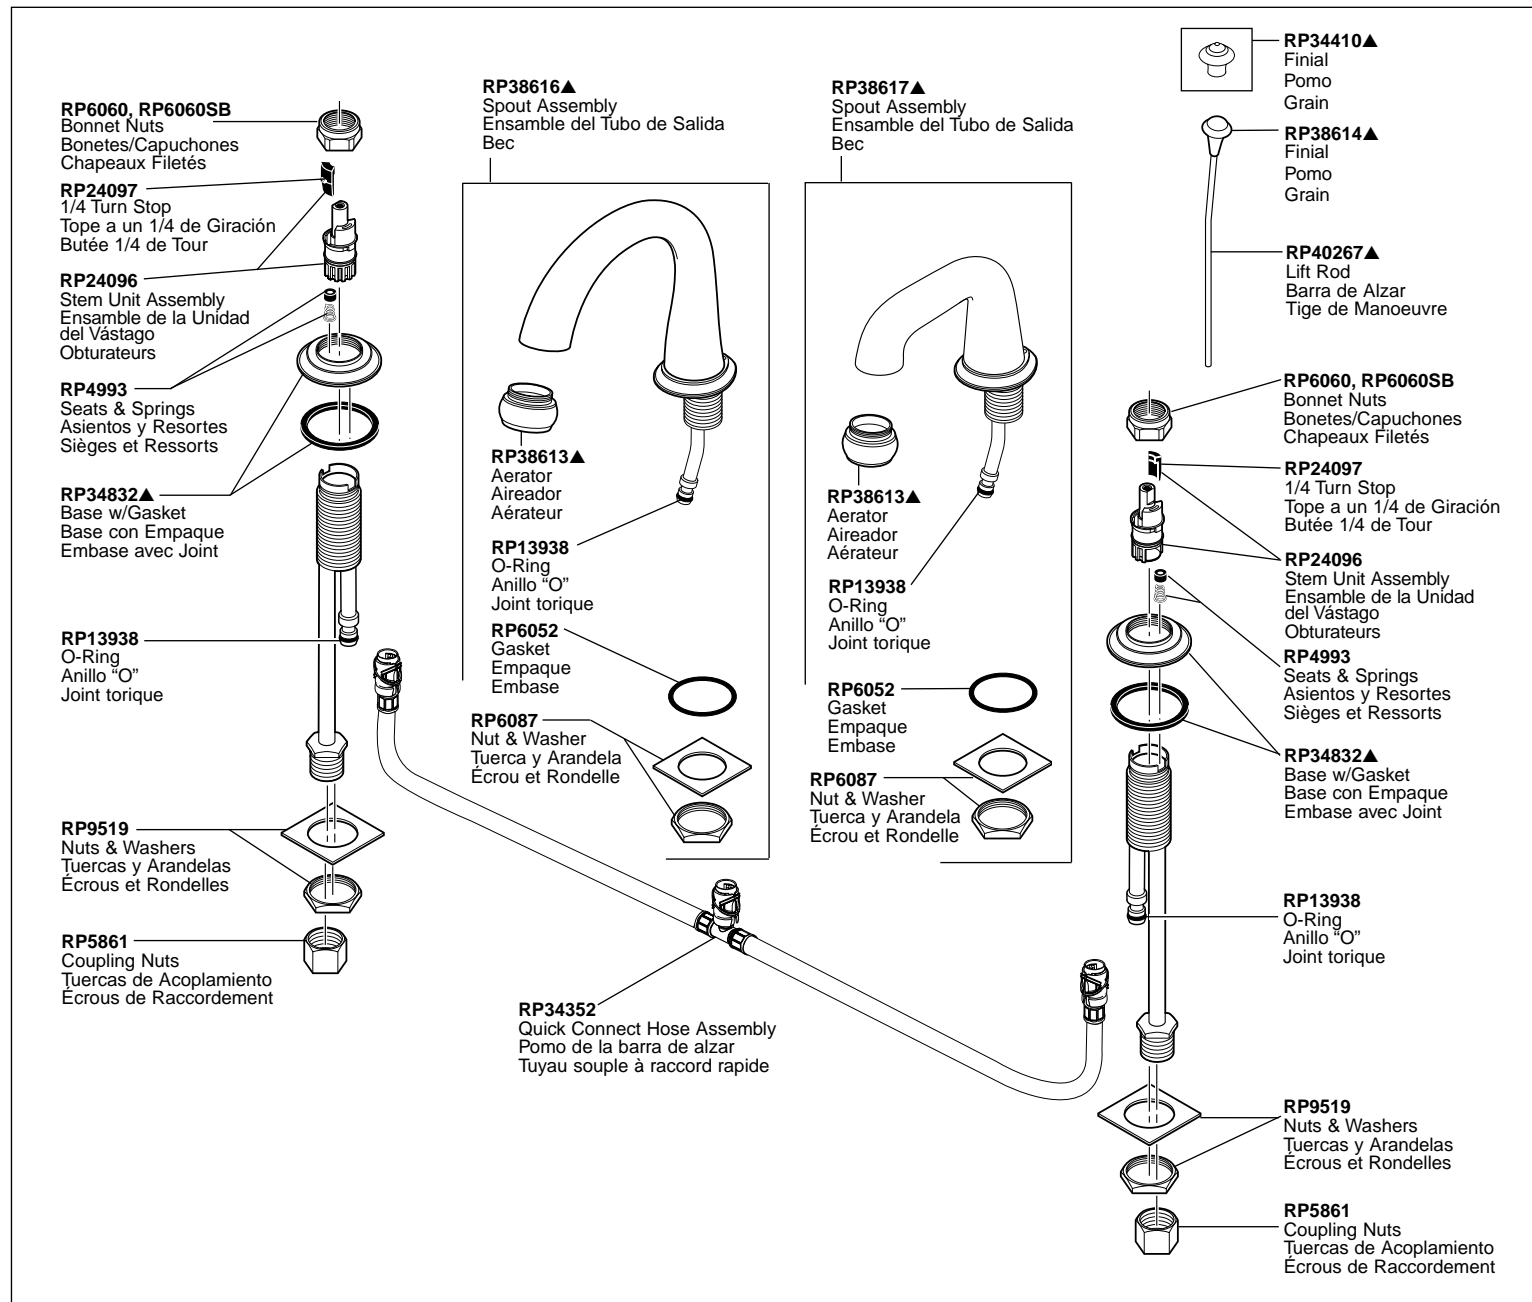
RP6060, RP6060SB
Bonnet Nuts
Bonetes/Capuchones
Chapeaux Filetés

RP24097
1/4 Turn Stop
Tope a un 1/4 de Giración
Butée 1/4 de Tour

RP24096
Stem Unit Assembly
Ensamble de la Unidad del Vástago
Obturateurs

RP4993
Seats & Springs
Asientos y Resortes
Sièges et Ressorts

RP34832▲
Base w/Gasket
Base con Empaque
Embase avec Joint

RP13938
O-Ring
Anillo "O"
Joint torique

RP9519
Nuts & Washers
Tuercas y Arandelas
Écrous et Rondelles

RP5861
Coupling Nuts
Tuercas de Acoplamiento
Écrous de Raccordement

RP38616▲
Spout Assembly
Ensamble del Tubo de Salida
Bec

RP38613▲
Aerator
Aireador
Aérateur

RP13938
O-Ring
Anillo "O"
Joint torique

RP6052
Gasket
Empaque
Embase

RP6087
Nut & Washer
Tuerca y Arandela
Écrou et Rondelle

RP38617▲
Spout Assembly
Ensamble del Tubo de Salida
Bec

RP38613▲
Aerator
Aireador
Aérateur

RP13938
O-Ring
Anillo "O"
Joint torique

RP6052
Gasket
Empaque
Embase

RP6087
Nut & Washer
Tuerca y Arandela
Écrou et Rondelle

RP34352
Quick Connect Hose Assembly
Pomo de la barra de alzar
Tuyau souple à raccord rapide

RP34410▲
Finial
Pomo
Grain

RP38614▲
Finial
Pomo
Grain

RP40267▲
Lift Rod
Barra de Alzar
Tige de Manoeuvre

RP6060, RP6060SB
Bonnet Nuts
Bonetes/Capuchones
Chapeaux Filetés

RP24097
1/4 Turn Stop
Tope a un 1/4 de Giración
Butée 1/4 de Tour

RP24096
Stem Unit Assembly
Ensamble de la Unidad del Vástago
Obturateurs

RP4993
Seats & Springs
Asientos y Resortes
Sièges et Ressorts

RP34832▲
Base w/Gasket
Base con Empaque
Embase avec Joint

RP13938
O-Ring
Anillo "O"
Joint torique

RP9519
Nuts & Washers
Tuercas y Arandelas
Écrous et Rondelles

RP5861
Coupling Nuts
Tuercas de Acoplamiento
Écrous de Raccordement